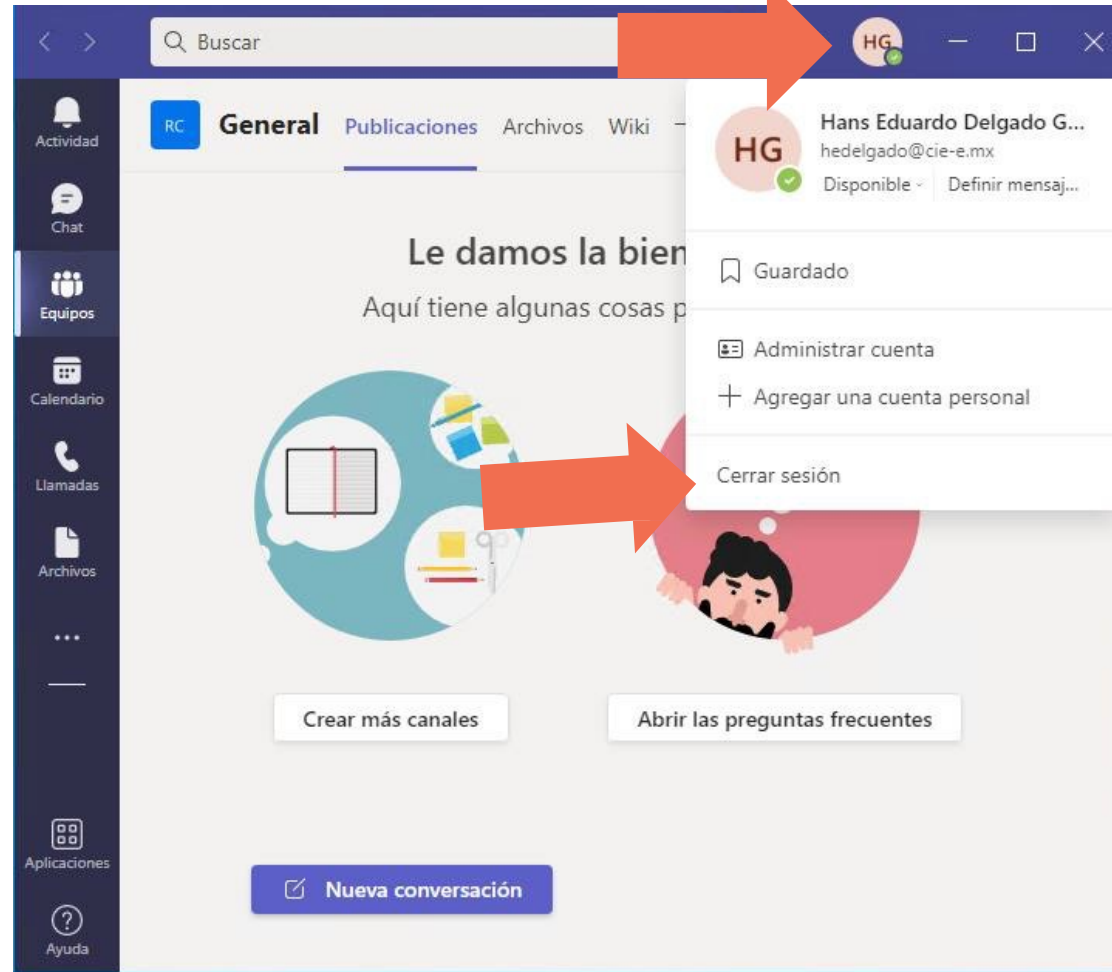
Buscar

HG

Actividad

Chat

Equipos

Calendario

Llamadas

Archivos

...

Aplicaciones

Ayuda

RC General Publicaciones Archivos Wiki

Le damos la bien

Aquí tiene algunas cosas p

Crear más canales

Abrir las preguntas frecuentes

Nueva conversación

HG

Hans Eduardo Delgado G...

hedelgado@cie-e.mx

Disponible

Definir mensaj...

Guardado

Administrar cuenta

Agregar una cuenta personal

Cerrar sesión